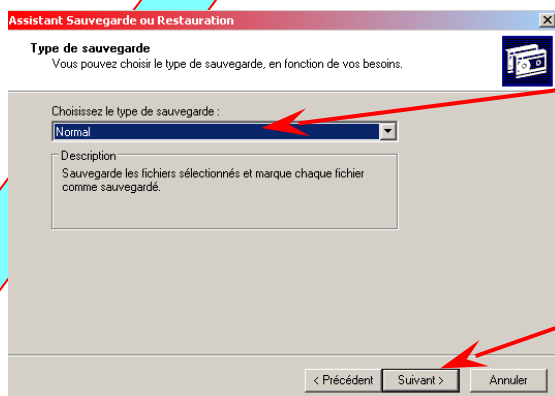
Assistant Sauvegarde ou Restauration

Type de sauvegarde
Vous pouvez choisir le type de sauvegarde, en fonction de vos besoins.

Choisissez le type de sauvegarde :

Normal

Description

Sauvegarde les fichiers sélectionnés et marque chaque fichier comme sauvegardé.

< Précédent
Suivant >
Annuler